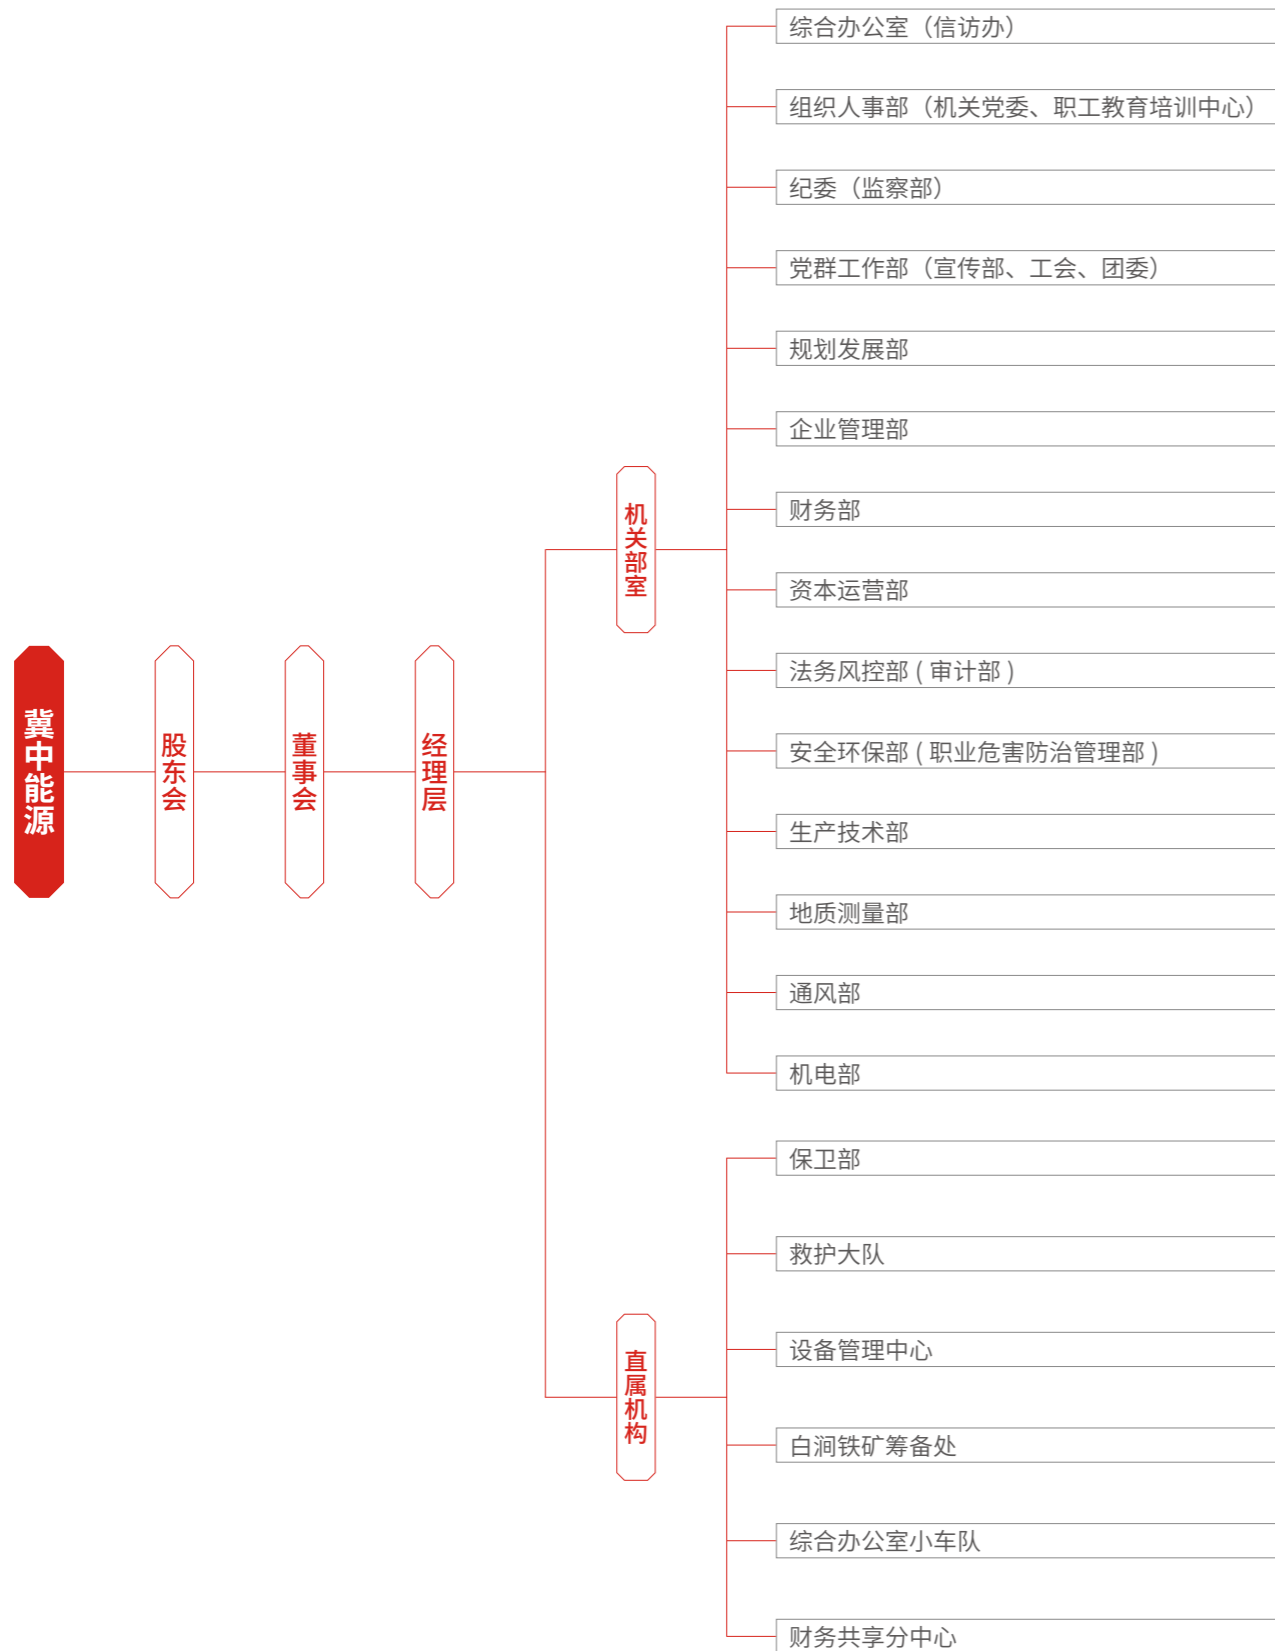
冀中能源

股东会

董事会

经理层

机关部室

综合办公室（信访办）

组织人事部（机关党委、职工教育培训中心）

纪委（监察部）

党群工作部（宣传部、工会、团委）

规划发展部

企业管理部

财务部

资本运营部

法务风控部（审计部）

安全环保部（职业危害防治管理部）

生产技术部

地质测量部

通风部

机电部

直属机构

保卫部

救护大队

设备管理中心

白涧铁矿筹备处

综合办公室小车队

财务共享分中心